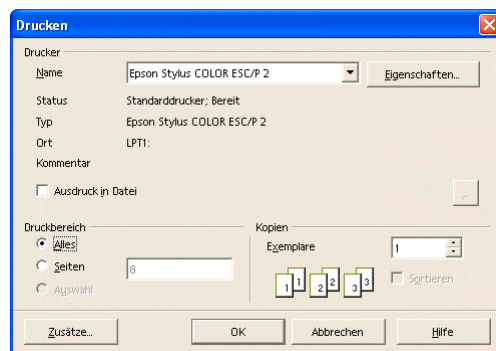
Drucken

Drucker

Name
Epson Stylus COLOR ESC/P 2
Eigenschaften...

Status
Standarddrucker; Bereit

Typ
Epson Stylus COLOR ESC/P 2

Ort
LPT1:

Kommentar

Ausdruck in Datei

...

Druckbereich

Alles

Seiten
8

Auswahl

Kopien

Exemplare
1

1 1 2 2 3 3

Sortieren

Zusätze...
OK
Abbrechen
Hilfe